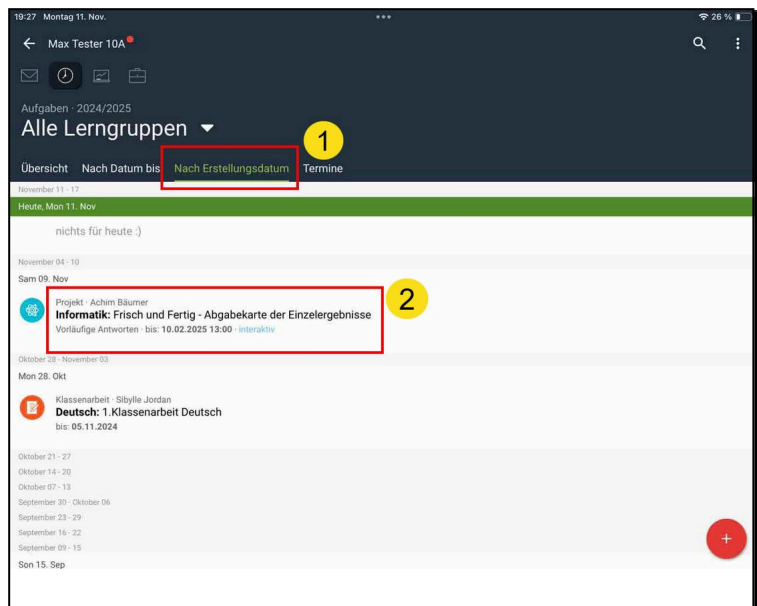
19:27 Montag 11. Nov.

26 %

← Max Tester 10A

Aufgaben · 2024/2025

Alle Lerngruppen ▾

1

Übersicht Nach Datum bis Nach Erstellungsdatum Termine

November 11 - 17

Heute, Mon 11. Nov

nichts für heute :)

November 04 - 10

Sam 09. Nov

Projekt · Achim Bäumer

**Informatik:** Frisch und Fertig - Abgabekarte der Einzelergebnisse

Vorläufige Antworten · bis: **10.02.2025 13:00** · interaktiv

2

Oktober 28 - November 03

Mon 28. Okt

Klassenarbeit · Sibylle Jordan

**Deutsch:** 1.Klassenarbeit Deutsch

bis: **05.11.2024**

Oktober 21 - 27

Oktober 14 - 20

Oktober 07 - 13

September 30 - Oktober 06

September 23 - 29

September 16 - 22

September 09 - 15

Son 15. Sep

+